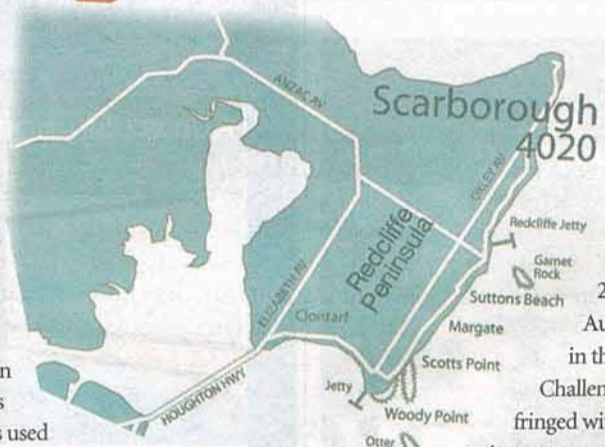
Scarborough
4020

ANZAC AV

OXLEY AV

Redcliffe Peninsula

ELIZABETH AV

Redcliffe Jetty

Garnet Rock

Suttons Beach

Clontarf

Margate

Scotts Point

HOUGHTON HWY

Jetty

Woody Point

Otter

n

s

s used

2

Au

in th

Challen

fringed wi